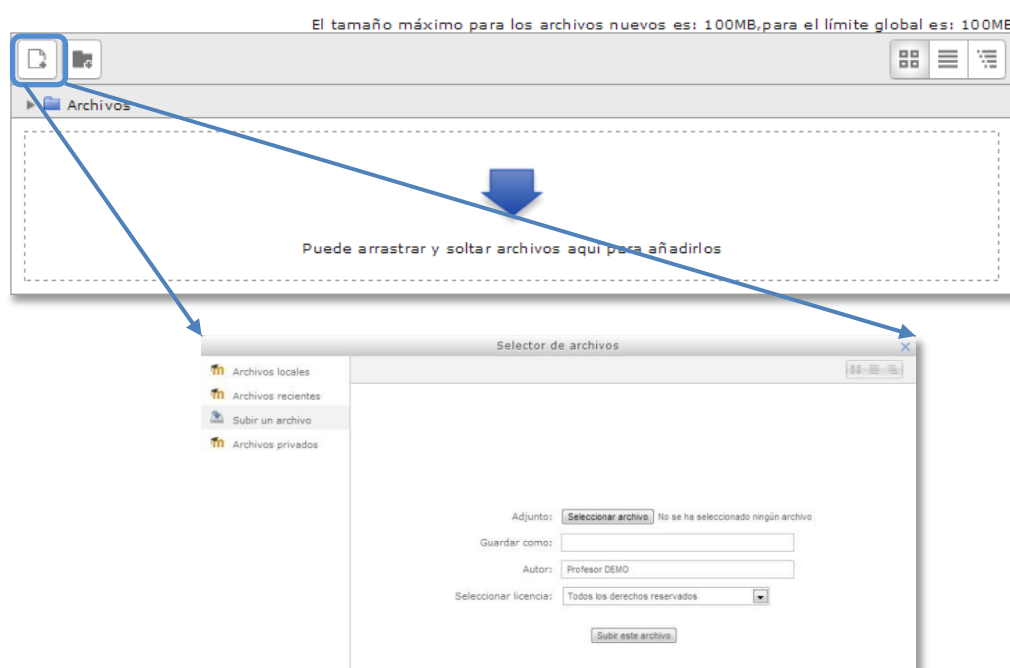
El tamaño máximo para los archivos nuevos es: 100MB,para el límite global es: 100MB

Archivos

Puede arrastrar y soltar archivos aquí para añadirlos

Selector de archivos

Archivos locales
Archivos recientes
Subir un archivo
Archivos privados

Adjunto: Seleccionar archivo No se ha seleccionado ningún archivo
Guardar como:
Autor: Profesor DEMO
Seleccionar licencia: Todos los derechos reservados

Subir este archivo